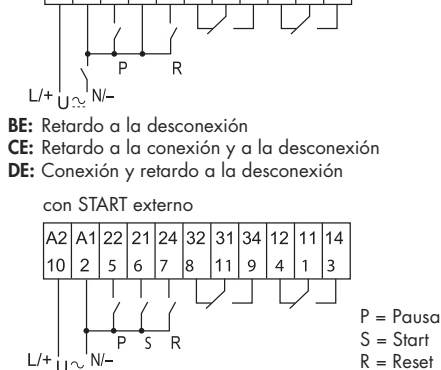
P R
L/+ U ∾ N/–

BE: Retardo a la desconexión
CE: Retardo a la conexión y a la desconexión
DE: Conexión y retardo a la desconexión

con START externo

| A2 | A1 | 22 | 21 | 24 | 32 | 31 | 34 | 12 | 11 | 14 |
|---|---|---|---|---|---|---|---|---|---|---|
| 10 | 2 | 5 | 6 | 7 | 8 | 11 | 9 | 4 | 1 | 3 |

P S R
L/+ U ∾ N/–

P = Pausa
S = Start
R = Reset